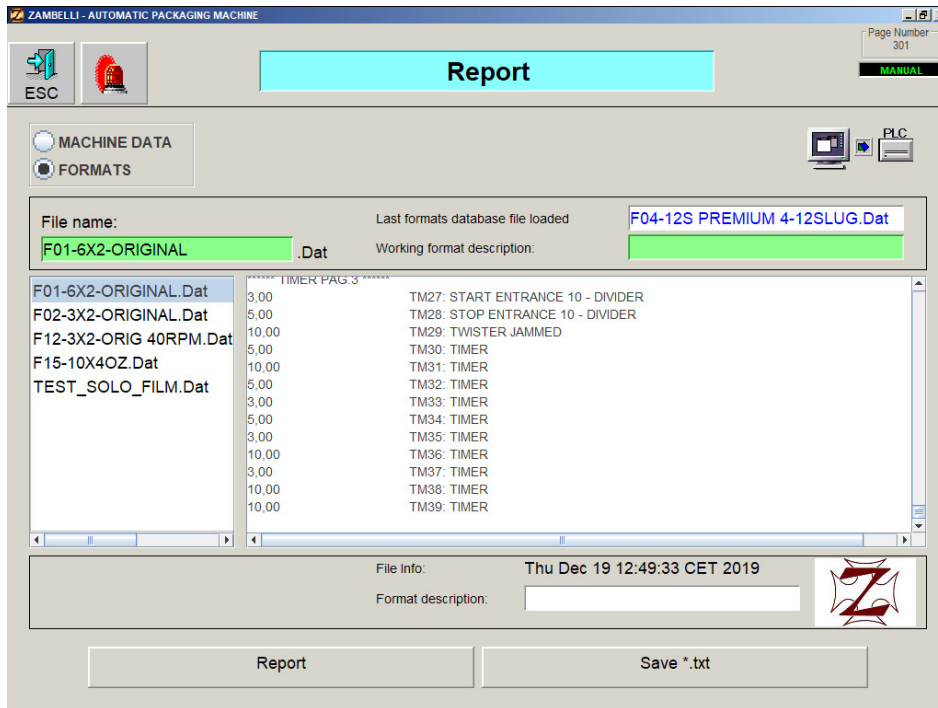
ZAMBELLI - AUTOMATIC PACKAGING MACHINE

ESC

Report

Page Number
301

MANUAL

MACHINE DATA
FORMATS

PLC

File name:
F01-6X2-ORIGINAL .Dat

Last formats database file loaded F04-12S PREMIUM 4-12SLUG.Dat
Working format description:

F01-6X2-ORIGINAL.Dat
F02-3X2-ORIGINAL.Dat
F12-3X2-ORIG 40RPM.Dat
F15-10X4OZ.Dat
TEST_SOLO_FILM.Dat

****** TIMER PAG.3 ******

| | |
|---|---|
| 3,00 | TM27: START ENTRANCE 10 - DIVIDER |
| 5,00 | TM28: STOP ENTRANCE 10 - DIVIDER |
| 10,00 | TM29: TWISTER JAMMED |
| 5,00 | TM30: TIMER |
| 10,00 | TM31: TIMER |
| 5,00 | TM32: TIMER |
| 3,00 | TM33: TIMER |
| 5,00 | TM34: TIMER |
| 3,00 | TM35: TIMER |
| 10,00 | TM36: TIMER |
| 3,00 | TM37: TIMER |
| 10,00 | TM38: TIMER |
| 10,00 | TM39: TIMER |

File Info: Thu Dec 19 12:49:33 CET 2019
Format description:

Report
Save *.txt